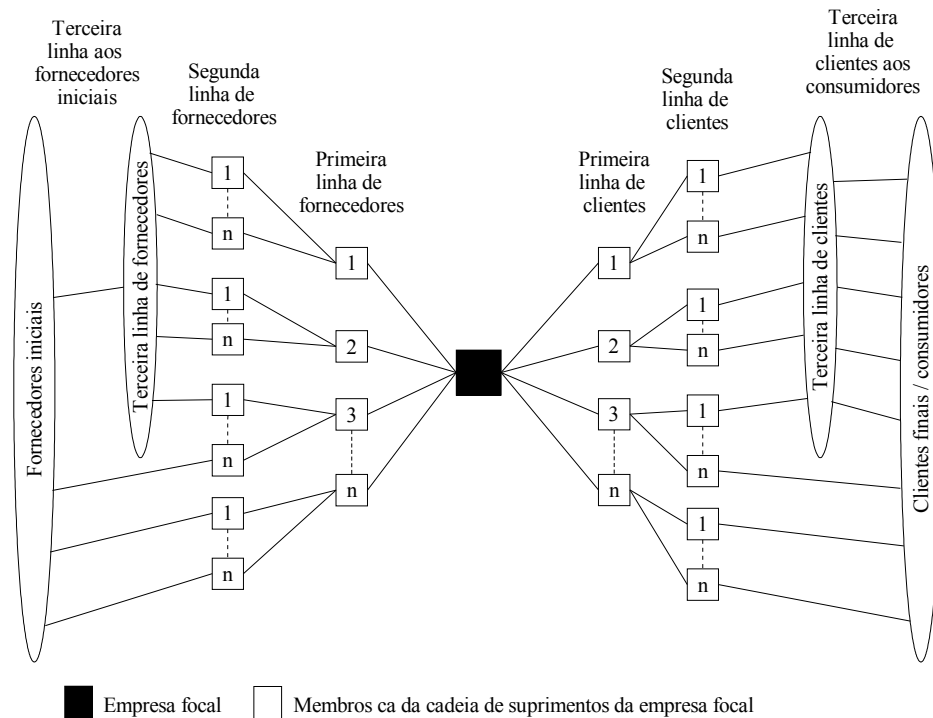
Terceira linha aos fornecedores iniciais

Segunda linha de fornecedores

Primeira linha de fornecedores

Primeira linha de clientes

Segunda linha de clientes

Terceira linha de clientes aos consumidores

Fornecedores iniciais

Terceira linha de fornecedores

1
n
1
n
1
n
1
n

1
2
3
n

1
2
3
n

1
n
1
n
1
n
1
n

Terceira linha de clientes

Clientes finais / consumidores

Empresa focal
Membros ca da cadeia de suprimentos da empresa focal